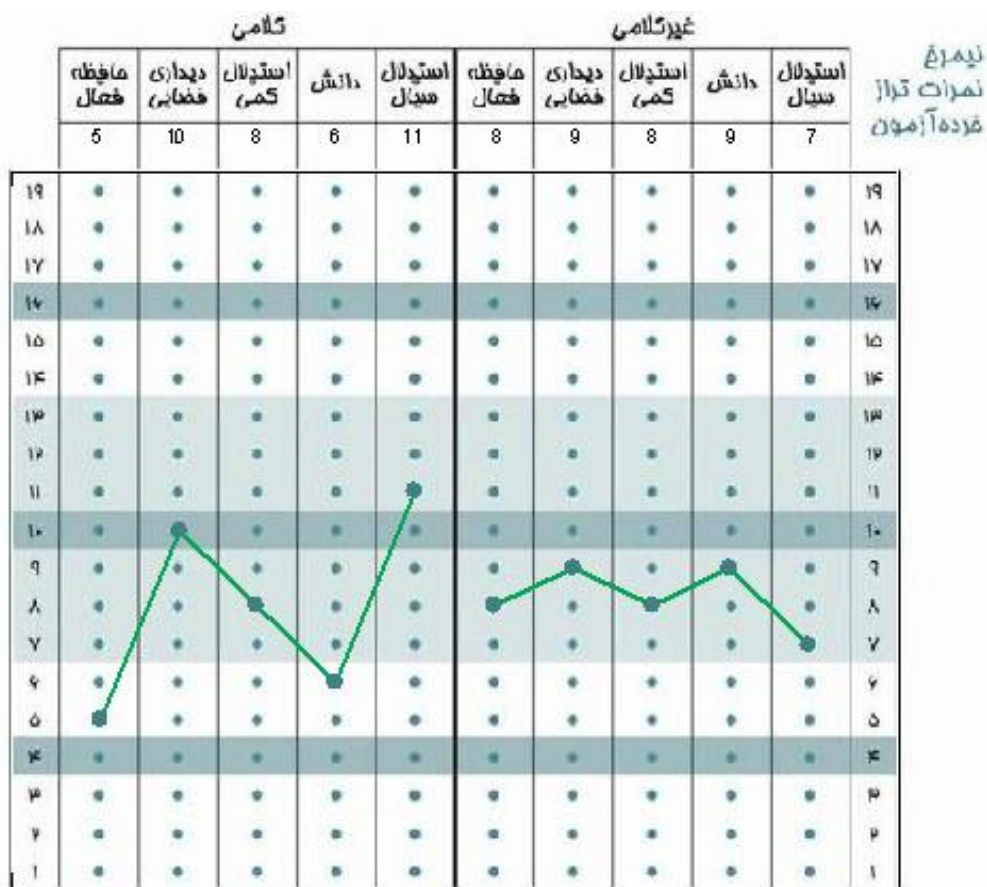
نیمرخ نمرات تراز خرده‌آزمون

| | کلامی | | | | | غیرکلامی | | | | |
|---|---|---|---|---|---|---|---|---|---|---|
| | استدلال سیال | دانش | استدلال کمی | دیداری فضایی | حافظه فعال | استدلال سیال | دانش | استدلال کمی | دیداری فضایی | حافظه فعال |
| | 7 | 9 | 8 | 9 | 8 | 11 | 6 | 8 | 10 | 5 |

۱۹
۱۸
۱۷
۱۶
۱۵
۱۴
۱۳
۱۲
۱۱
۱۰
۹
۸
۷
۶
۵
۴
۳
۲
۱